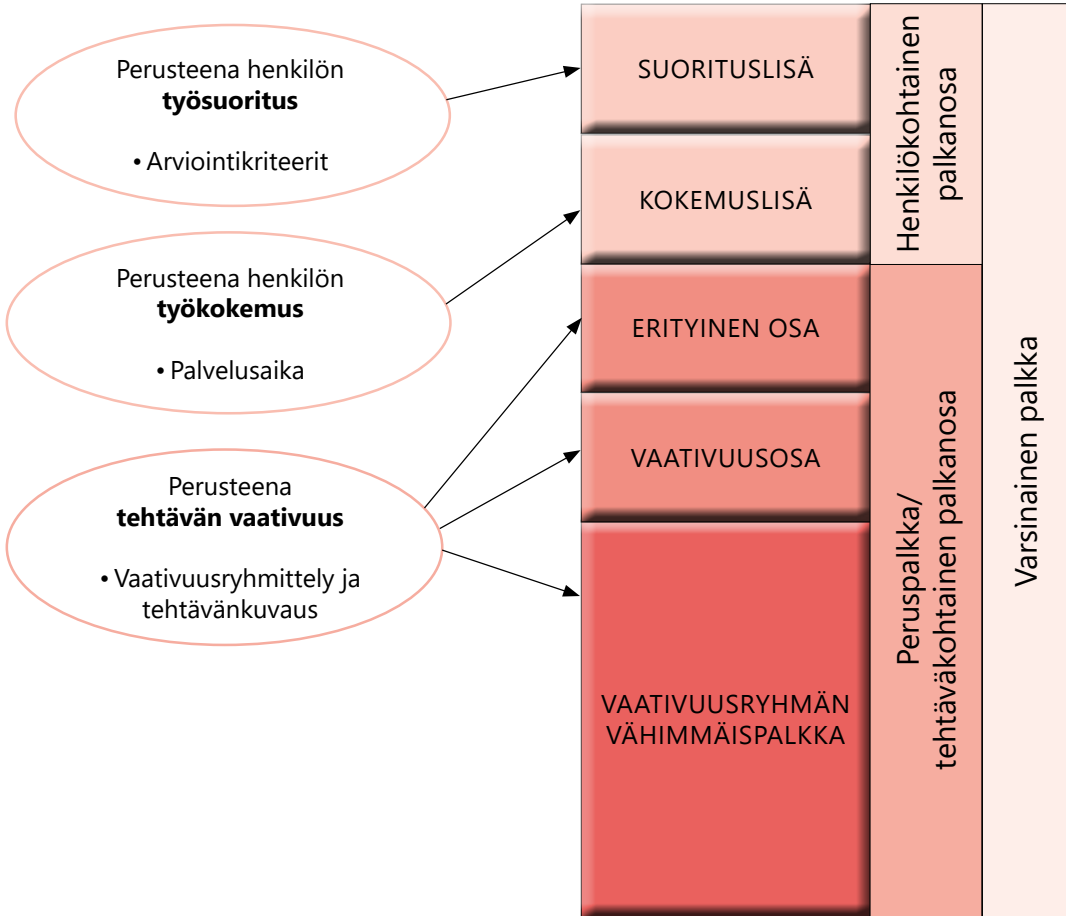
Perusteena henkilön **työsuoritus**

• Arviointikriteerit

Perusteena henkilön **työkokemus**

• Palvelusaika

Perusteena **tehtävän vaativuus**

• Vaativuusryhmittely ja tehtävänkuvaus

SUORITUSLISÄ

KOKEMUSLISÄ

ERITYINEN OSA

VAATIVUUSOSA

VAATIVUUSRYHMÄN VÄHIMMÄISPALKKA

Henkilökohtainen palkanosa

Peruspalkka/ tehtäväkohtainen palkanosa

Varsinainen palkka